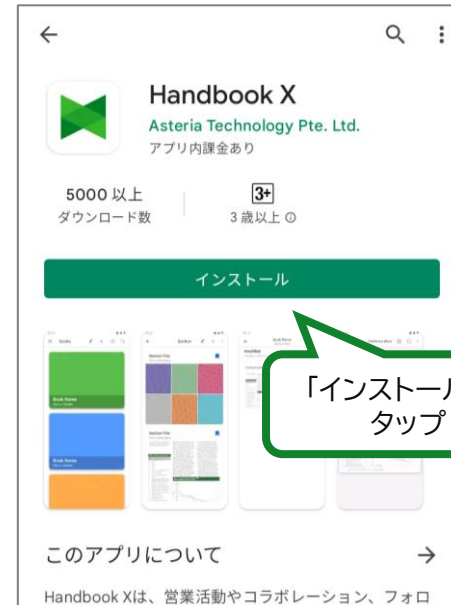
←

Handbook X
Asteria Technology Pte. Ltd.
アプリ内課金あり

5000 以上
ダウンロード数

3+
3 歳以上 ⓘ

インストール

「インストール
タップ

このアプリについて →

Handbook Xは、営業活動やコラボレーション、フォロ